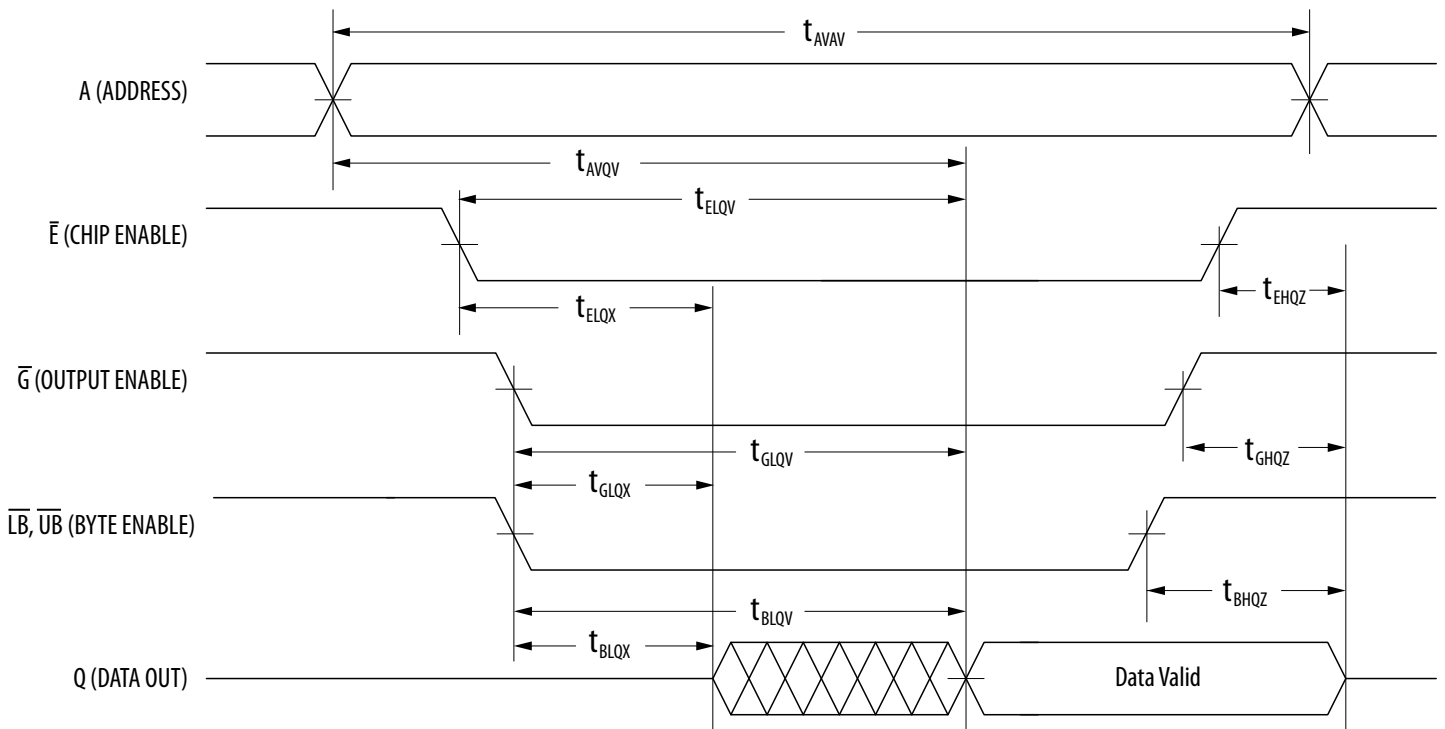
$t_{AVAV}$

A (ADDRESS)

$t_{AVQV}$

$t_{ELQV}$

$\overline{E}$ (CHIP ENABLE)

$t_{EHQZ}$

$t_{ELQX}$

$\overline{G}$ (OUTPUT ENABLE)

$t_{GLQV}$

$t_{GHQZ}$

$t_{GLQX}$

$\overline{LB}$, $\overline{UB}$ (BYTE ENABLE)

$t_{BHQZ}$

$t_{BLQV}$

$t_{BLQX}$

Q (DATA OUT)

Data Valid